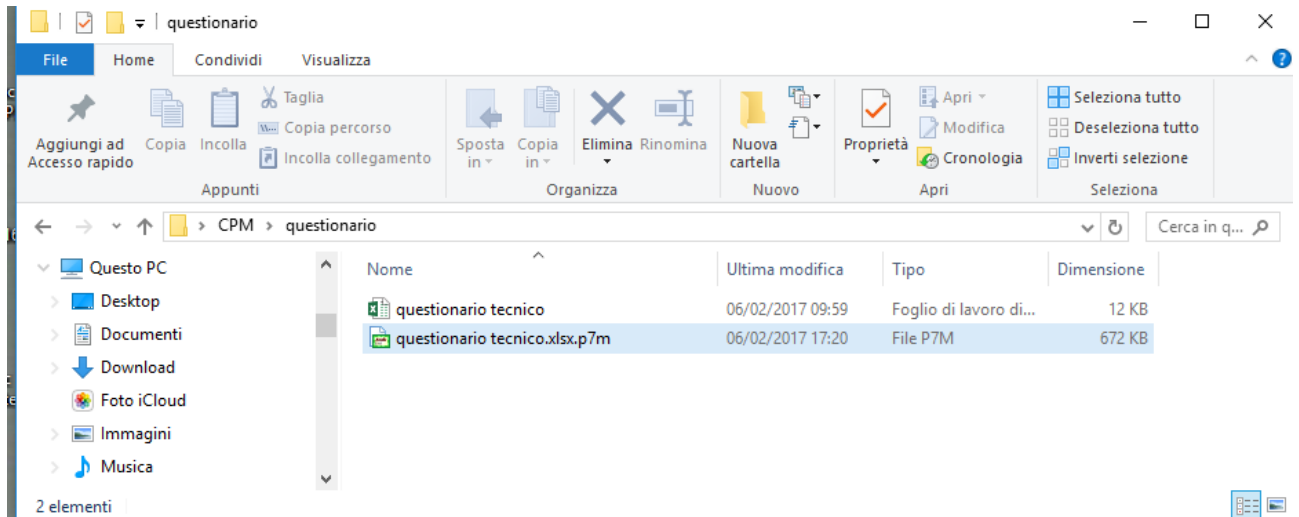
questionario

File Home Condividi Visualizza

Aggiungi ad Accesso rapido
Copia
Incolla
Taglia
Copia percorso
Incolla collegamento
Appunti

Sposta in
Copia in
Elimina
Rinomina
Organizza

Nuova cartella
Nuovo

Proprietà
Apri
Modifica
Cronologia
Apri

Seleziona tutto
Deseleziona tutto
Inverti selezione
Seleziona

CPM > questionario

Cerca in q...

Questo PC
Desktop
Documenti
Download
Foto iCloud
Immagini
Musica

| Nome | Ultima modifica | Tipo | Dimensione |
|---|---|---|---|
| questionario tecnico | 06/02/2017 09:59 | Foglio di lavoro di... | 12 KB |
| questionario tecnico.xlsx.p7m | 06/02/2017 17:20 | File P7M | 672 KB |

2 elementi